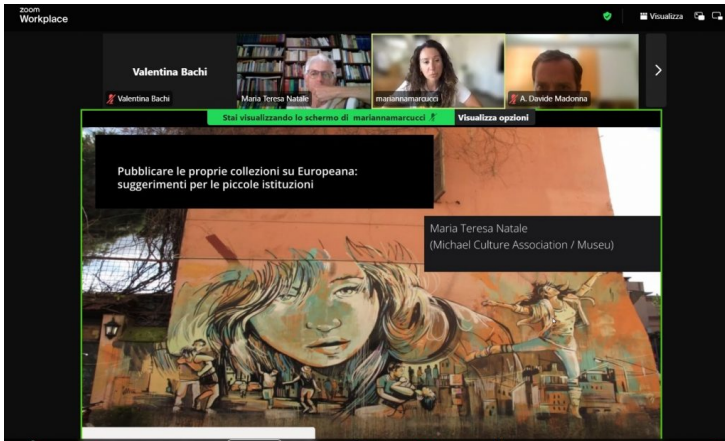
zoom
Workplace

Visualizza

Valentina Bachi

Valentina Bachi

Maria Teresa Natale

mariannamarcucci

A. Davide Madonna

Stai visualizzando lo schermo di mariannamarcucci

Visualizza opzioni

Pubblicare le proprie collezioni su Europeana: suggerimenti per le piccole istituzioni

Maria Teresa Natale
(Michael Culture Association / Museu)